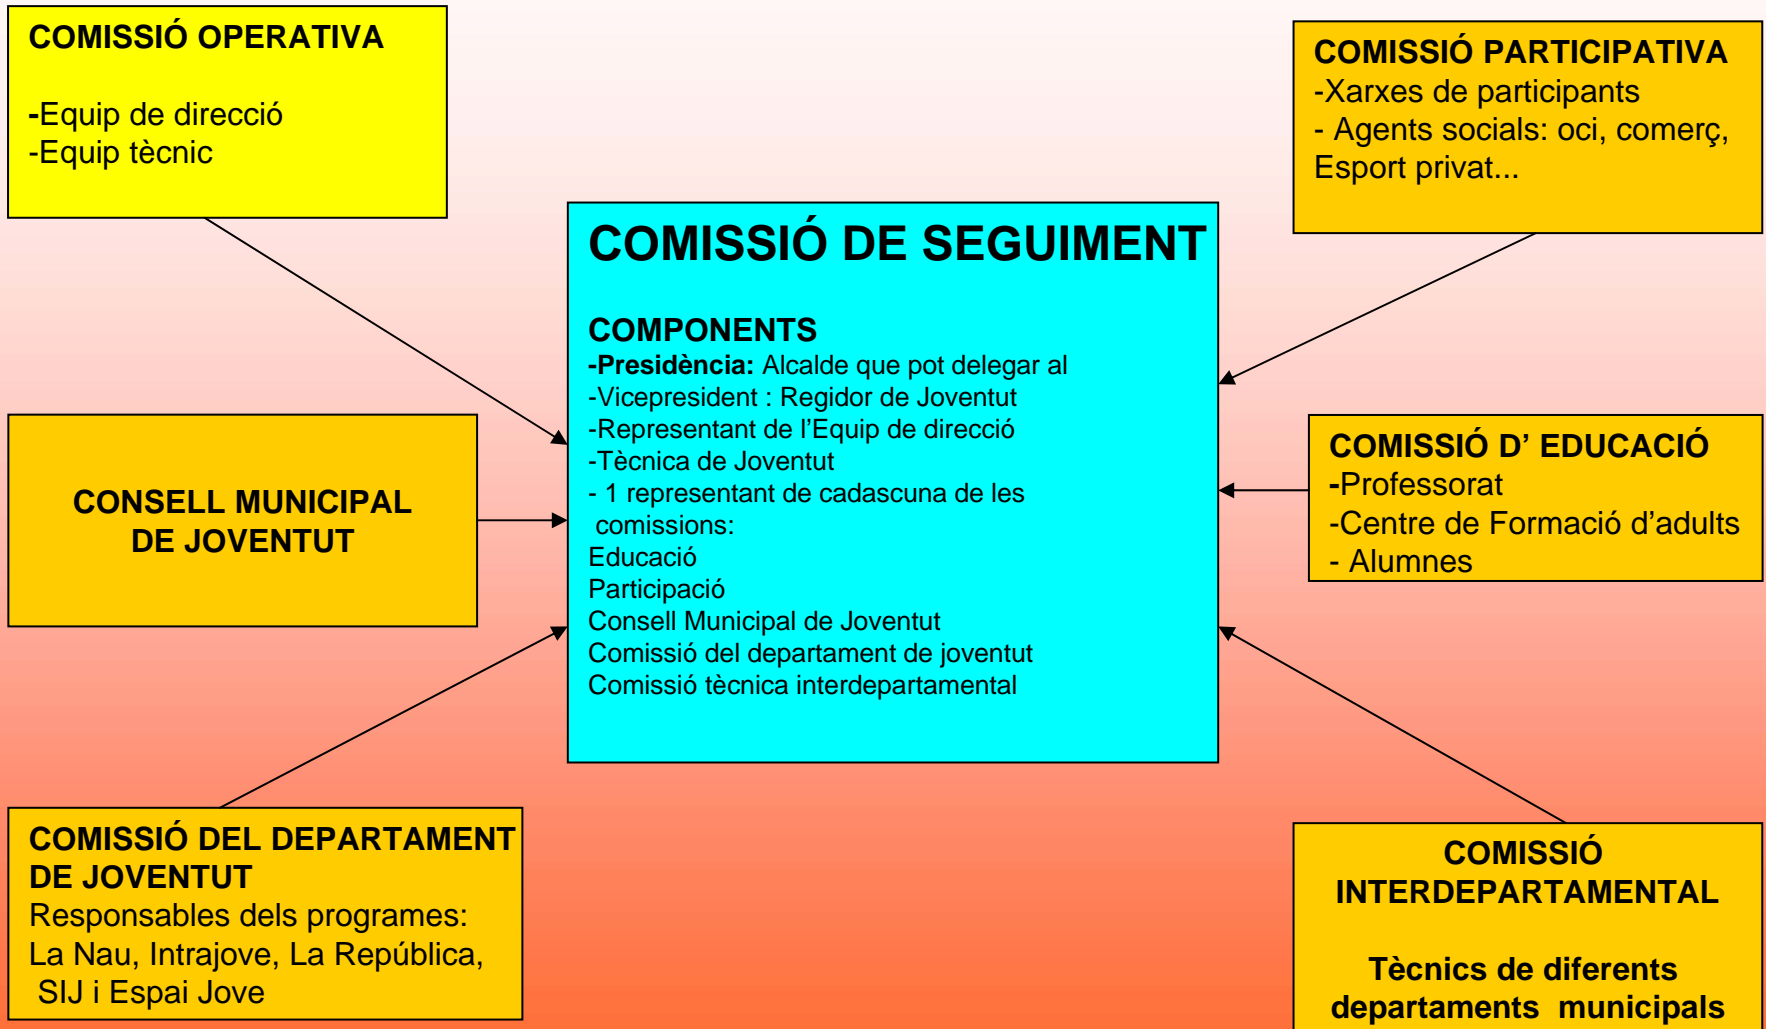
COMISSIÓ OPERATIVA

-Equip de direcció
-Equip tècnic

COMISSIÓ PARTICIPATIVA
-Xarxes de participants
- Agents socials: oci, comerç, Esport privat...

COMISSIÓ DE SEGUIMENT

COMPONENTS
-Presidència: Alcalde que pot delegar al
-Vicepresident : Regidor de Joventut
-Representant de l'Equip de direcció
-Tècnica de Joventut
- 1 representant de cadascuna de les comissions:
Educació
Participació
Consell Municipal de Joventut
Comissió del departament de joventut
Comissió tècnica interdepartamental

CONSELL MUNICIPAL DE JOVENTUT

COMISSIÓ D' EDUCACIÓ
-Professorat
-Centre de Formació d'adults
- Alumnes

COMISSIÓ DEL DEPARTAMENT DE JOVENTUT
Responsables dels programes: La Nau, Intrajove, La República, SIJ i Espai Jove

COMISSIÓ INTERDEPARTAMENTAL

Tècnics de diferents departaments municipals